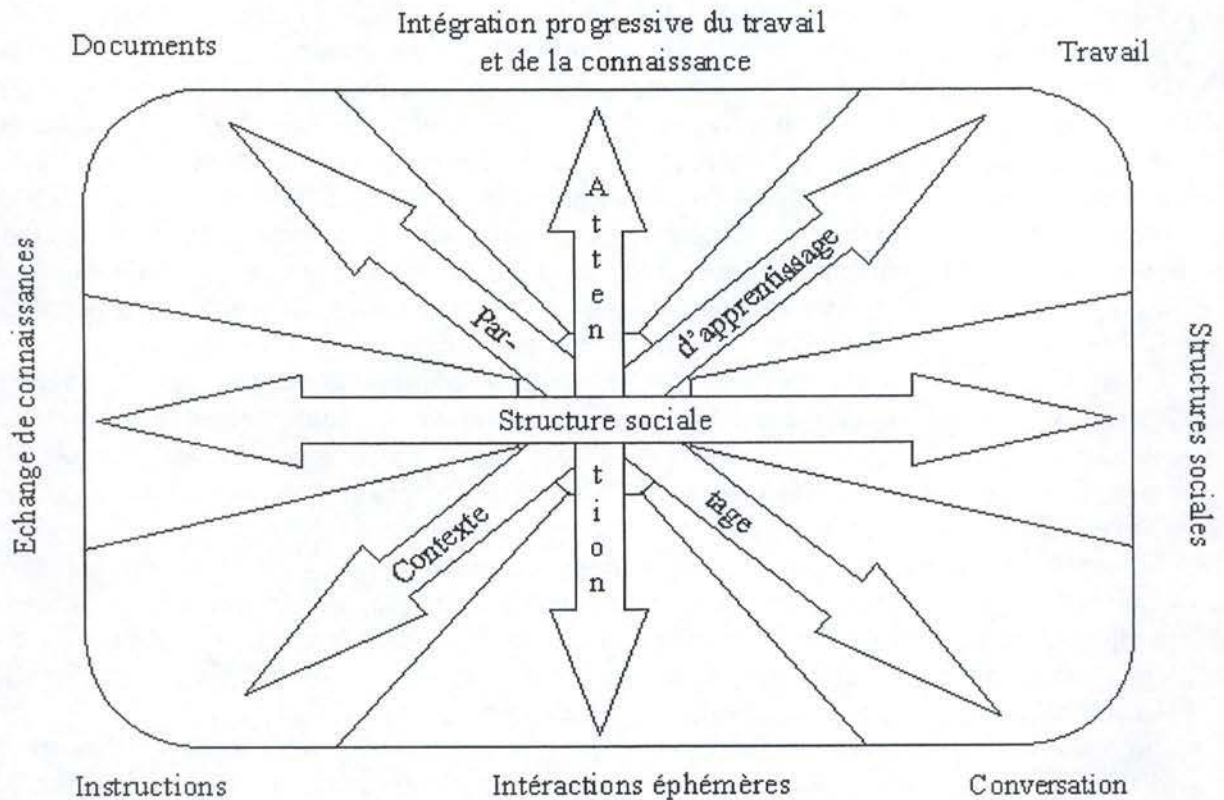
Documents

Intégration progressive du travail et de la connaissance

Travail

Echange de connaissances

Structures sociales

A
t
t
e
n

Par-

d'apprentissage

Structure sociale

Contexte

t
i
o
n

tage

Instructions

Intéractions éphémères

Conversation